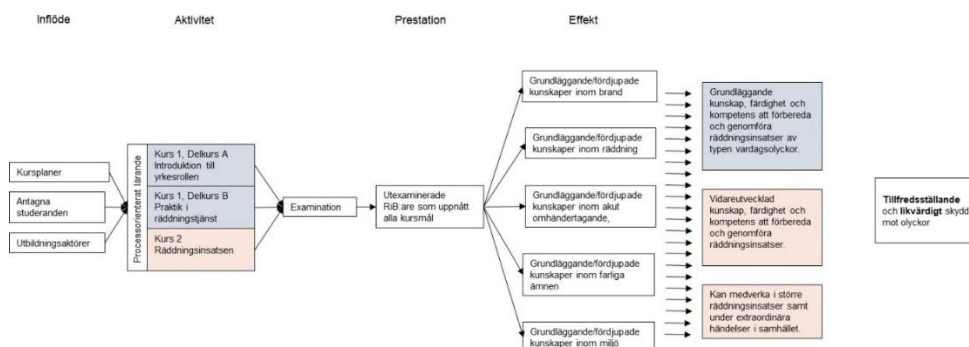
Inflöde

Aktivitet

Prestation

Effekt

Kursplaner

Antagna studeranden

Utbildningsaktörer

Processorienterat lärande

Kurs 1, Delkurs A Introduktion till yrkesrollen

Kurs 1, Delkurs B Praktik i räddningstjänst

Kurs 2 Räddningsinsatsen

Examination

Utexaminerade RiB:are som uppnått alla kursmål

Grundläggande/fördjupade kunskaper inom brand

Grundläggande/fördjupade kunskaper inom räddning

Grundläggande/fördjupade kunskaper inom akut omhändertagande,

Grundläggande/fördjupade kunskaper inom farliga ämnen

Grundläggande/fördjupade kunskaper inom miljö

Grundläggande kunskap, färdighet och kompetens att förbereda och genomföra räddningsinsatser av typen vardagsolyckor.

Vidareutvecklad kunskap, färdighet och kompetens att förbereda och genomföra räddningsinsatser.

Kan medverka i större räddningsinsatser samt under extraordinära händelser i samhället.

Tillfredsställande och likvärdigt skydd mot olyckor